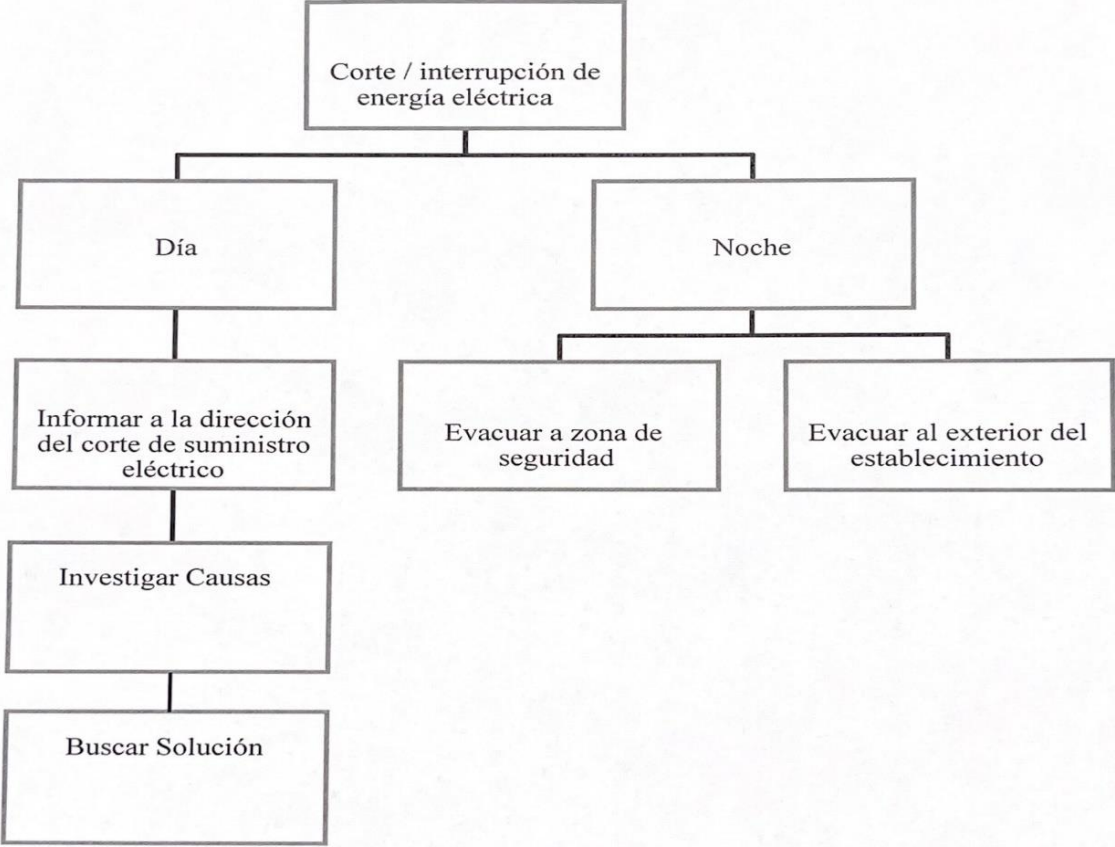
Corte / interrupción de energía eléctrica

Día

Noche

Informar a la dirección del corte de suministro eléctrico

Evacuar a zona de seguridad

Evacuar al exterior del establecimiento

Investigar Causas

Buscar Solución